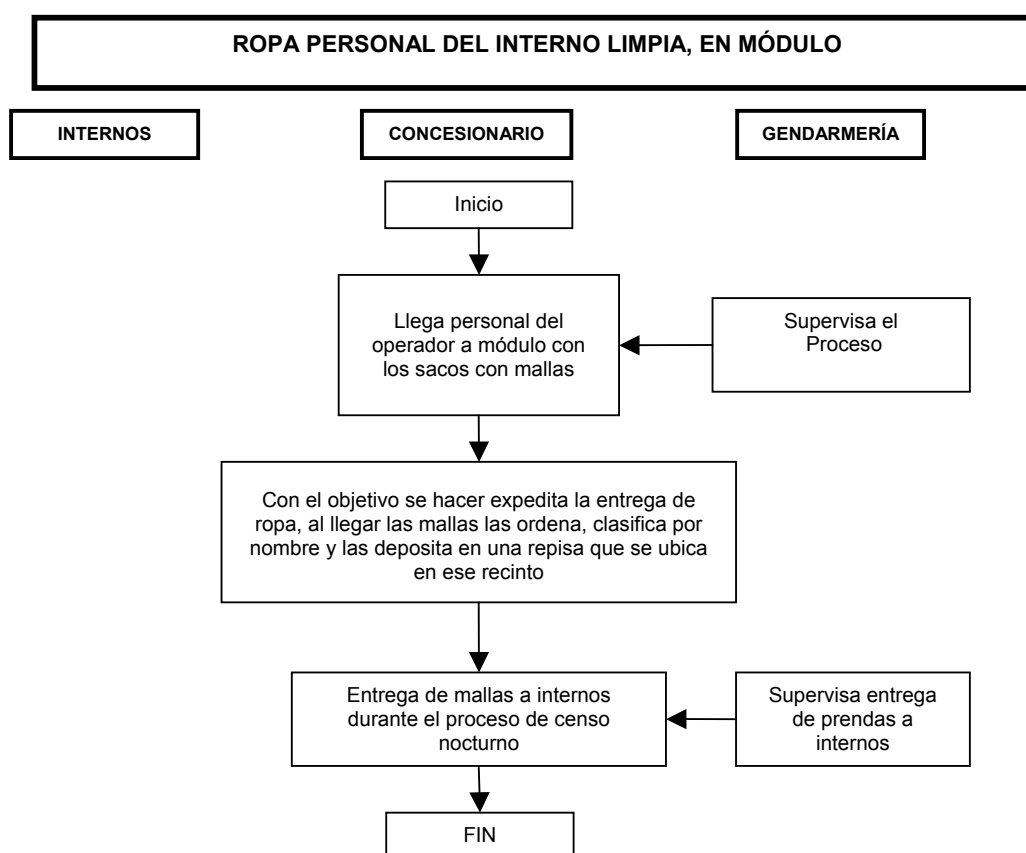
ROPA PERSONAL DEL INTERNO LIMPIA, EN MÓDULO

INTERNOS

CONCESIONARIO

GENDARMERÍA

Inicio

Llega personal del operador a módulo con los sacos con mallas

Supervisa el Proceso

Con el objetivo se hacer expedita la entrega de ropa, al llegar las mallas las ordena, clasifica por nombre y las deposita en una repisa que se ubica en ese recinto

Entrega de mallas a internos durante el proceso de censo nocturno

Supervisa entrega de prendas a internos

FIN